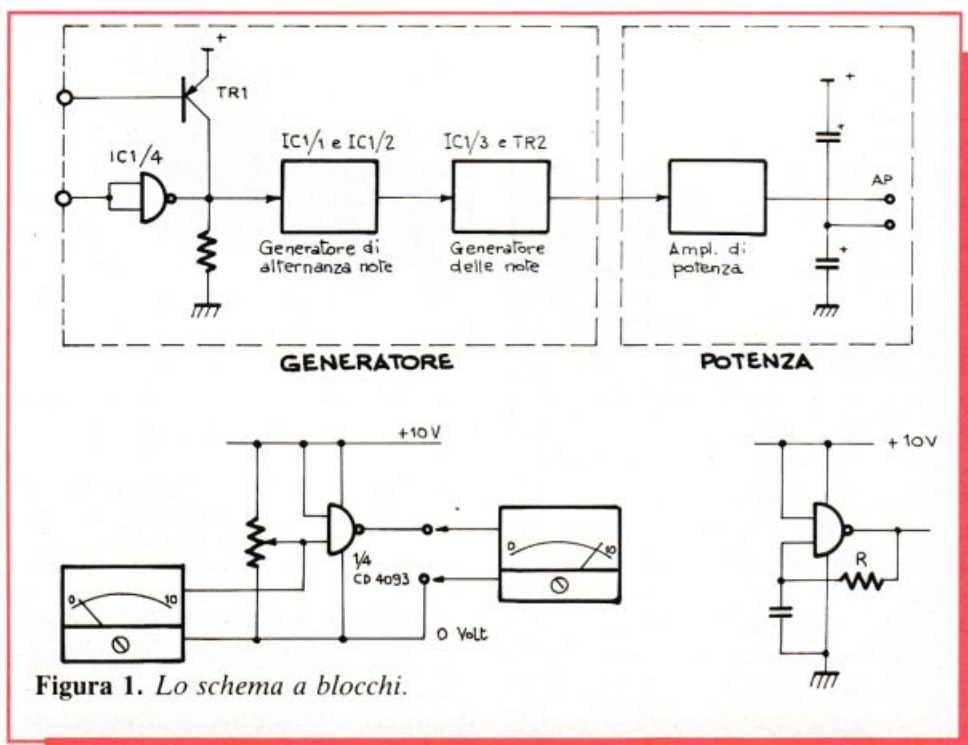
TR1

IC1/4

IC1/1 e IC1/2

Generatore di alternanza note

IC1/3 e TR2

Generatore delle note

Ampl. di potenza

AP

GENERATORE

POTENZA

+10 V

1/4 CD 4093

0 Volt

0 10

0 10

+10 V

R

**Figura 1.** *Lo schema a blocchi.*